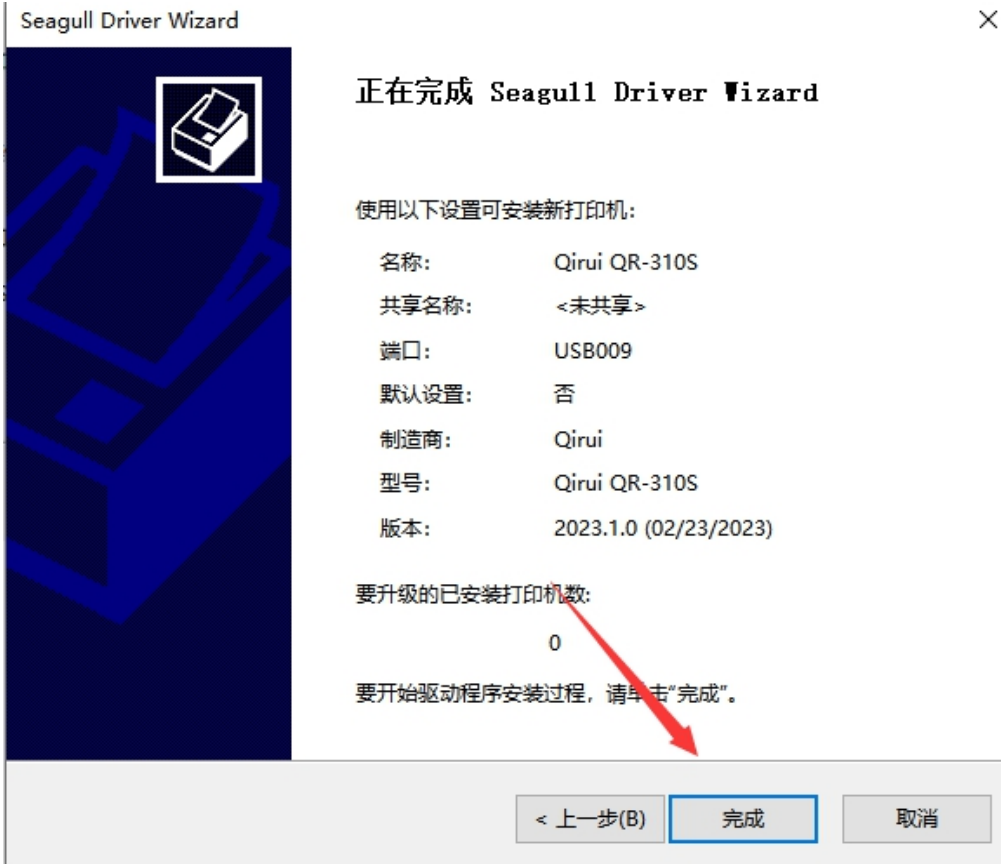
Seagull Driver Wizard

×

正在完成 Seagull Driver Wizard

使用以下设置可安装新打印机:

| | |
|---|---|
| 名称: | Qirui QR-310S |
| 共享名称: | <未共享> |
| 端口: | USB009 |
| 默认设置: | 否 |
| 制造商: | Qirui |
| 型号: | Qirui QR-310S |
| 版本: | 2023.1.0 (02/23/2023) |

要升级的已安装打印机数:

0

要开始驱动程序安装过程，请单击“完成”。

< 上一步(B)

完成

取消